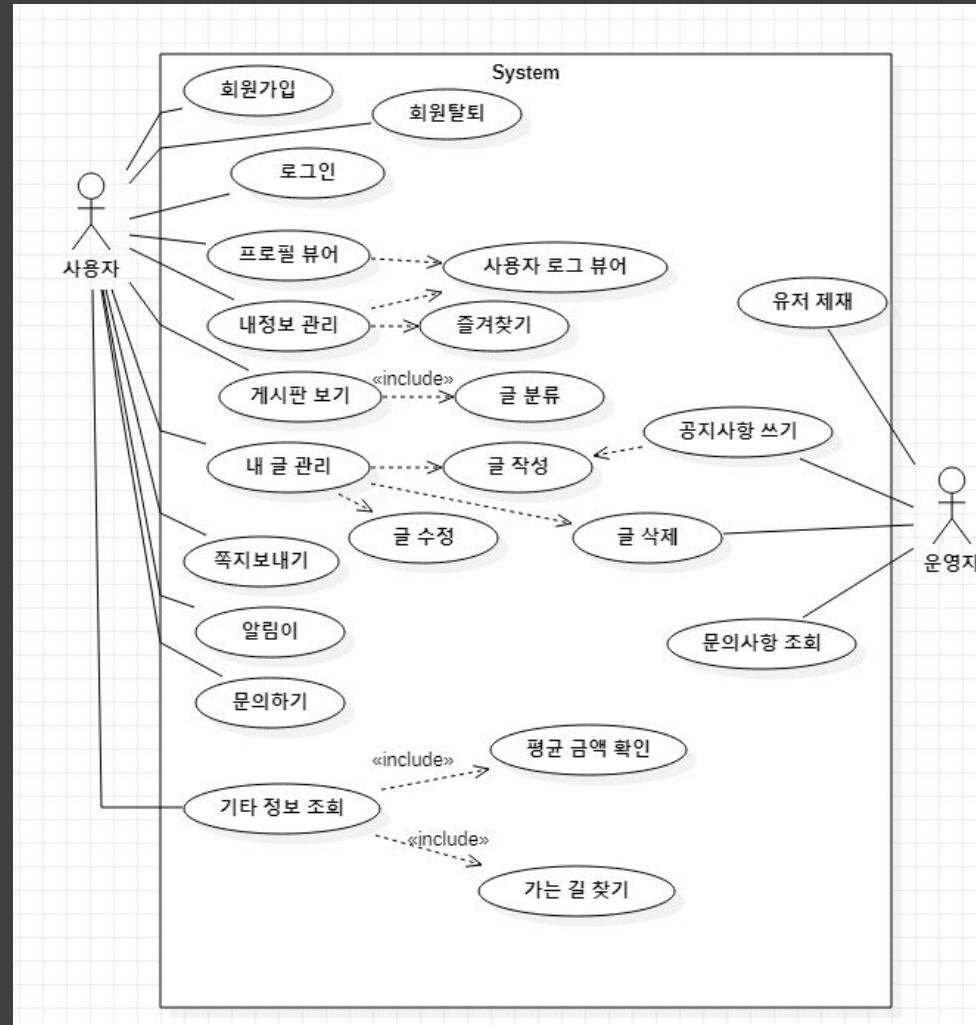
System

사용자

회원가입

회원탈퇴

로그인

프로필 뷰어

사용자 로그 뷰어

내정보 관리

즐겨찾기

유저 제재

«include»

게시판 보기

글 분류

공지사항 쓰기

내 글 관리

글 작성

글 수정

글 삭제

운영자

쪽지보내기

알림이

문의사항 조회

문의하기

«include»

평균 금액 확인

기타 정보 조회

«include»

가는 길 찾기